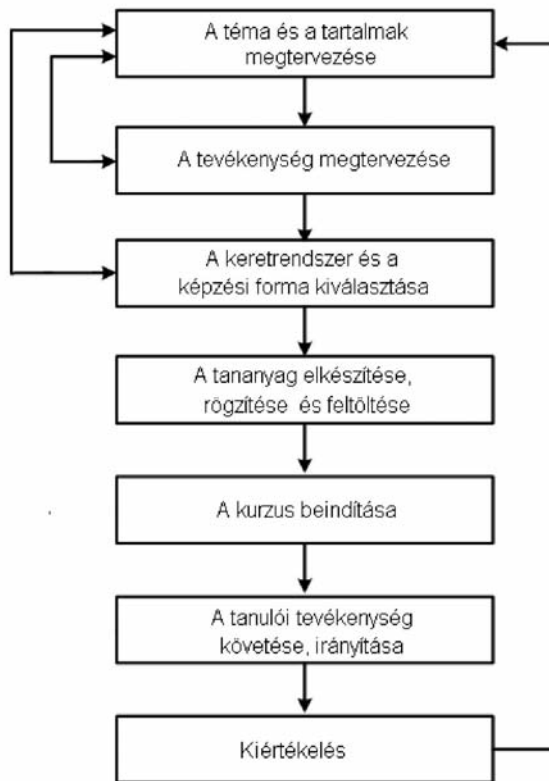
A téma és a tartalmak megtervezése

A tevékenység megtervezése

A keretrendszer és a képzési forma kiválasztása

A tananyag elkészítése, rögzítése és feltöltése

A kurzus beindítása

A tanulói tevékenység követése, irányítása

Kiértékelés